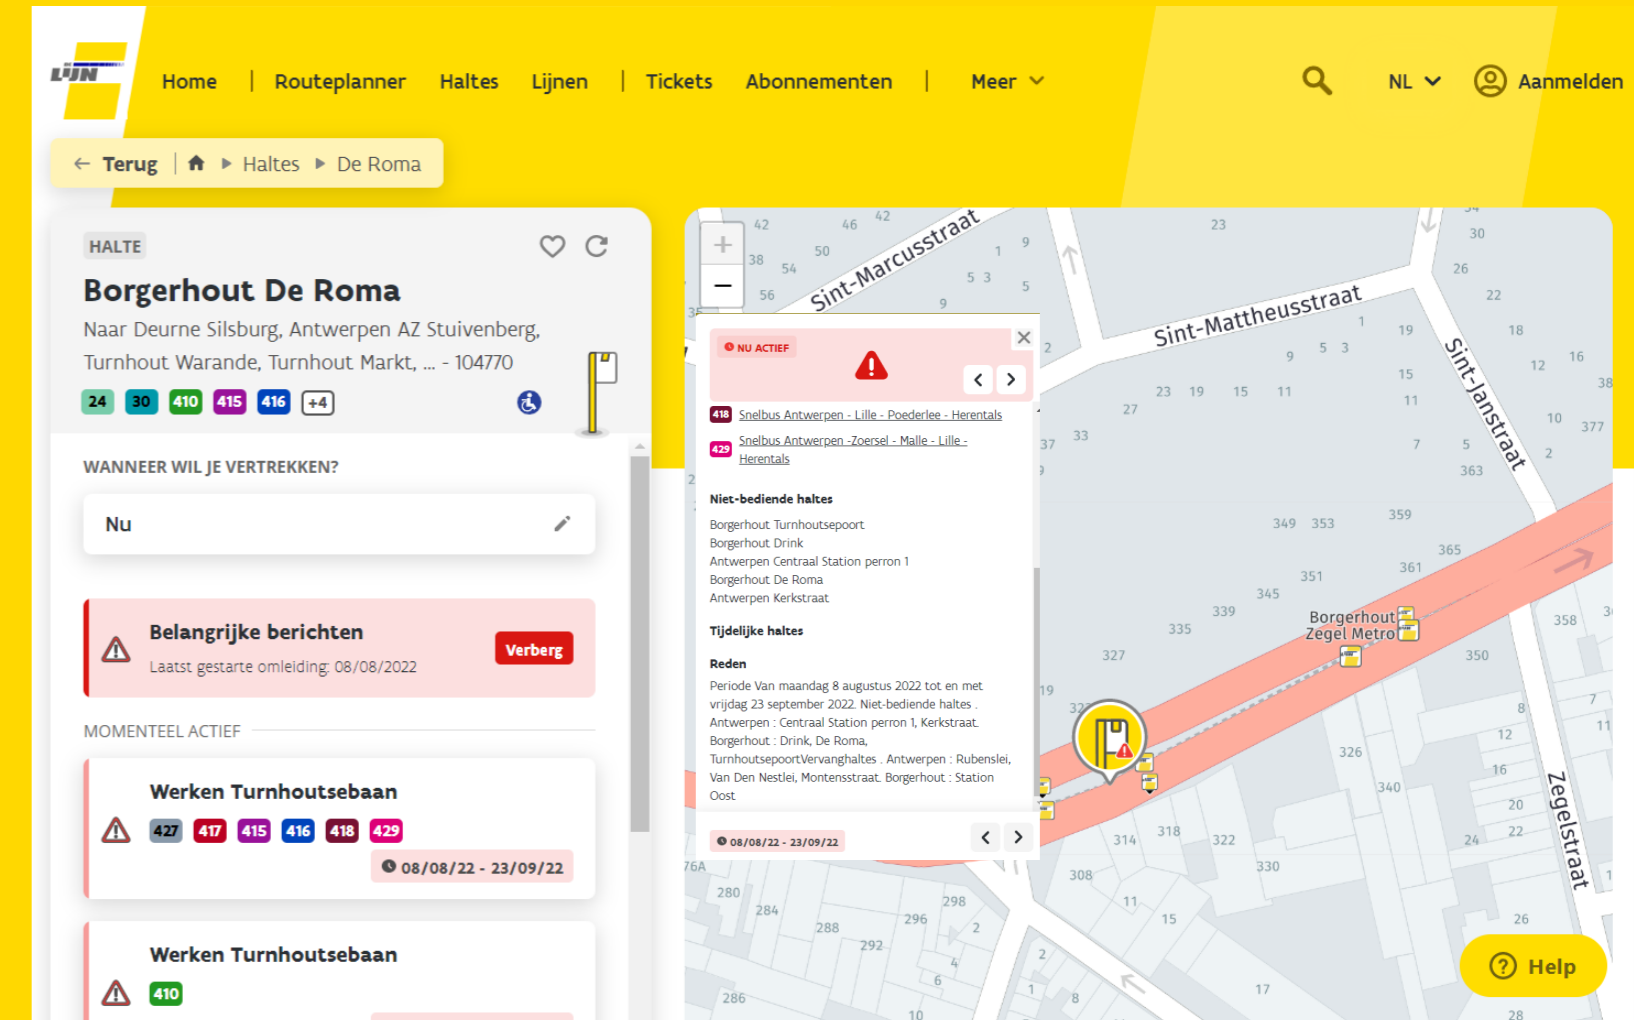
LIJN

Home | Routeplanner Haltes Lijnen | Tickets Abonnementen | Meer

NL Aanmelden

Terug | Haltes De Roma

HALTE

Borgerhout De Roma

Naar Deurne Silsburg, Antwerpen AZ Stuivenberg, Turnhout Warande, Turnhout Markt, ... - 104770

24 30 410 415 416 +4

WANNEER WIL JE VERTREKKEN?

Nu

Belangrijke berichten

Laatst gestarte omleiding: 08/08/2022

Verberg

MOMENTEEL ACTIEF

Werken Turnhoutsebaan

427 417 415 416 418 429

08/08/22 - 23/09/22

Werken Turnhoutsebaan

410

NU ACTIEF

418 Snelbus Antwerpen - Lille - Poederlee - Herentals

429 Snelbus Antwerpen -Zoersel - Malle - Lille - Herentals

Niet-bediende haltes

Borgerhout Turnhoutsepoort
Borgerhout Drink
Antwerpen Centraal Station perron 1
Borgerhout De Roma
Antwerpen Kerkstraat

Tijdelijke haltes

Reden

Periode Van maandag 8 augustus 2022 tot en met vrijdag 23 september 2022. Niet-bediende haltes . Antwerpen : Centraal Station perron 1, Kerkstraat. Borgerhout : Drink, De Roma, TurnhoutsepoortVervanghaltes . Antwerpen : Rubenslei, Van Den Nestlei, Montensstraat. Borgerhout : Station Oost

08/08/22 - 23/09/22

Sint-Marcusstraat
Sint-Mattheusstraat
Sint-Janstraat
Zegelstraat
Borgerhout Zegel Metro

Help